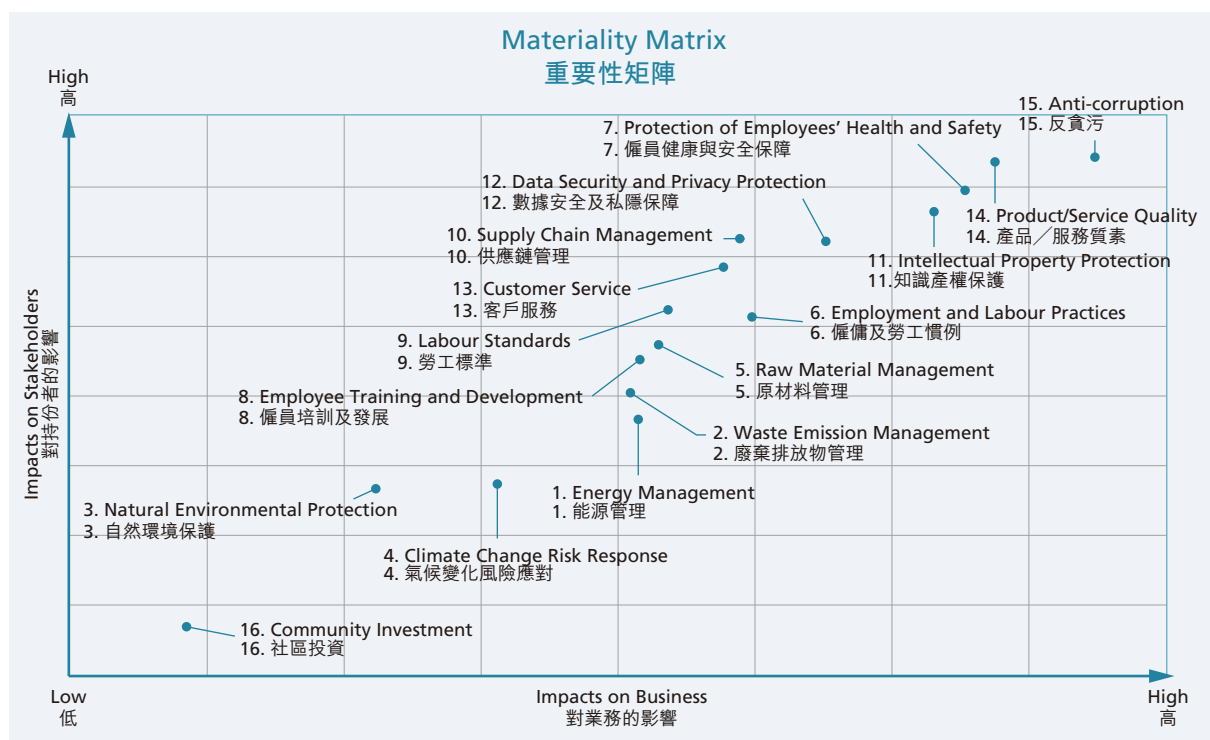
Materiality Matrix
重要性矩陣

High
高

Impacts on Stakeholders
對持份者的影響

15. Anti-corruption
15. 反貪污

7. Protection of Employees' Health and Safety
7. 僱員健康與安全保障

12. Data Security and Privacy Protection
12. 數據安全及私隱保障

14. Product/Service Quality
14. 產品/服務質素

10. Supply Chain Management
10. 供應鏈管理

11. Intellectual Property Protection
11. 知識產權保護

13. Customer Service
13. 客戶服務

6. Employment and Labour Practices
6. 僱傭及勞工慣例

9. Labour Standards
9. 勞工標準

5. Raw Material Management
5. 原材料管理

8. Employee Training and Development
8. 僱員培訓及發展

2. Waste Emission Management
2. 廢棄排放物管理

1. Energy Management
1. 能源管理

3. Natural Environmental Protection
3. 自然環境保護

4. Climate Change Risk Response
4. 氣候變化風險應對

16. Community Investment
16. 社區投資

Low
低

Impacts on Business
對業務的影響

High
高